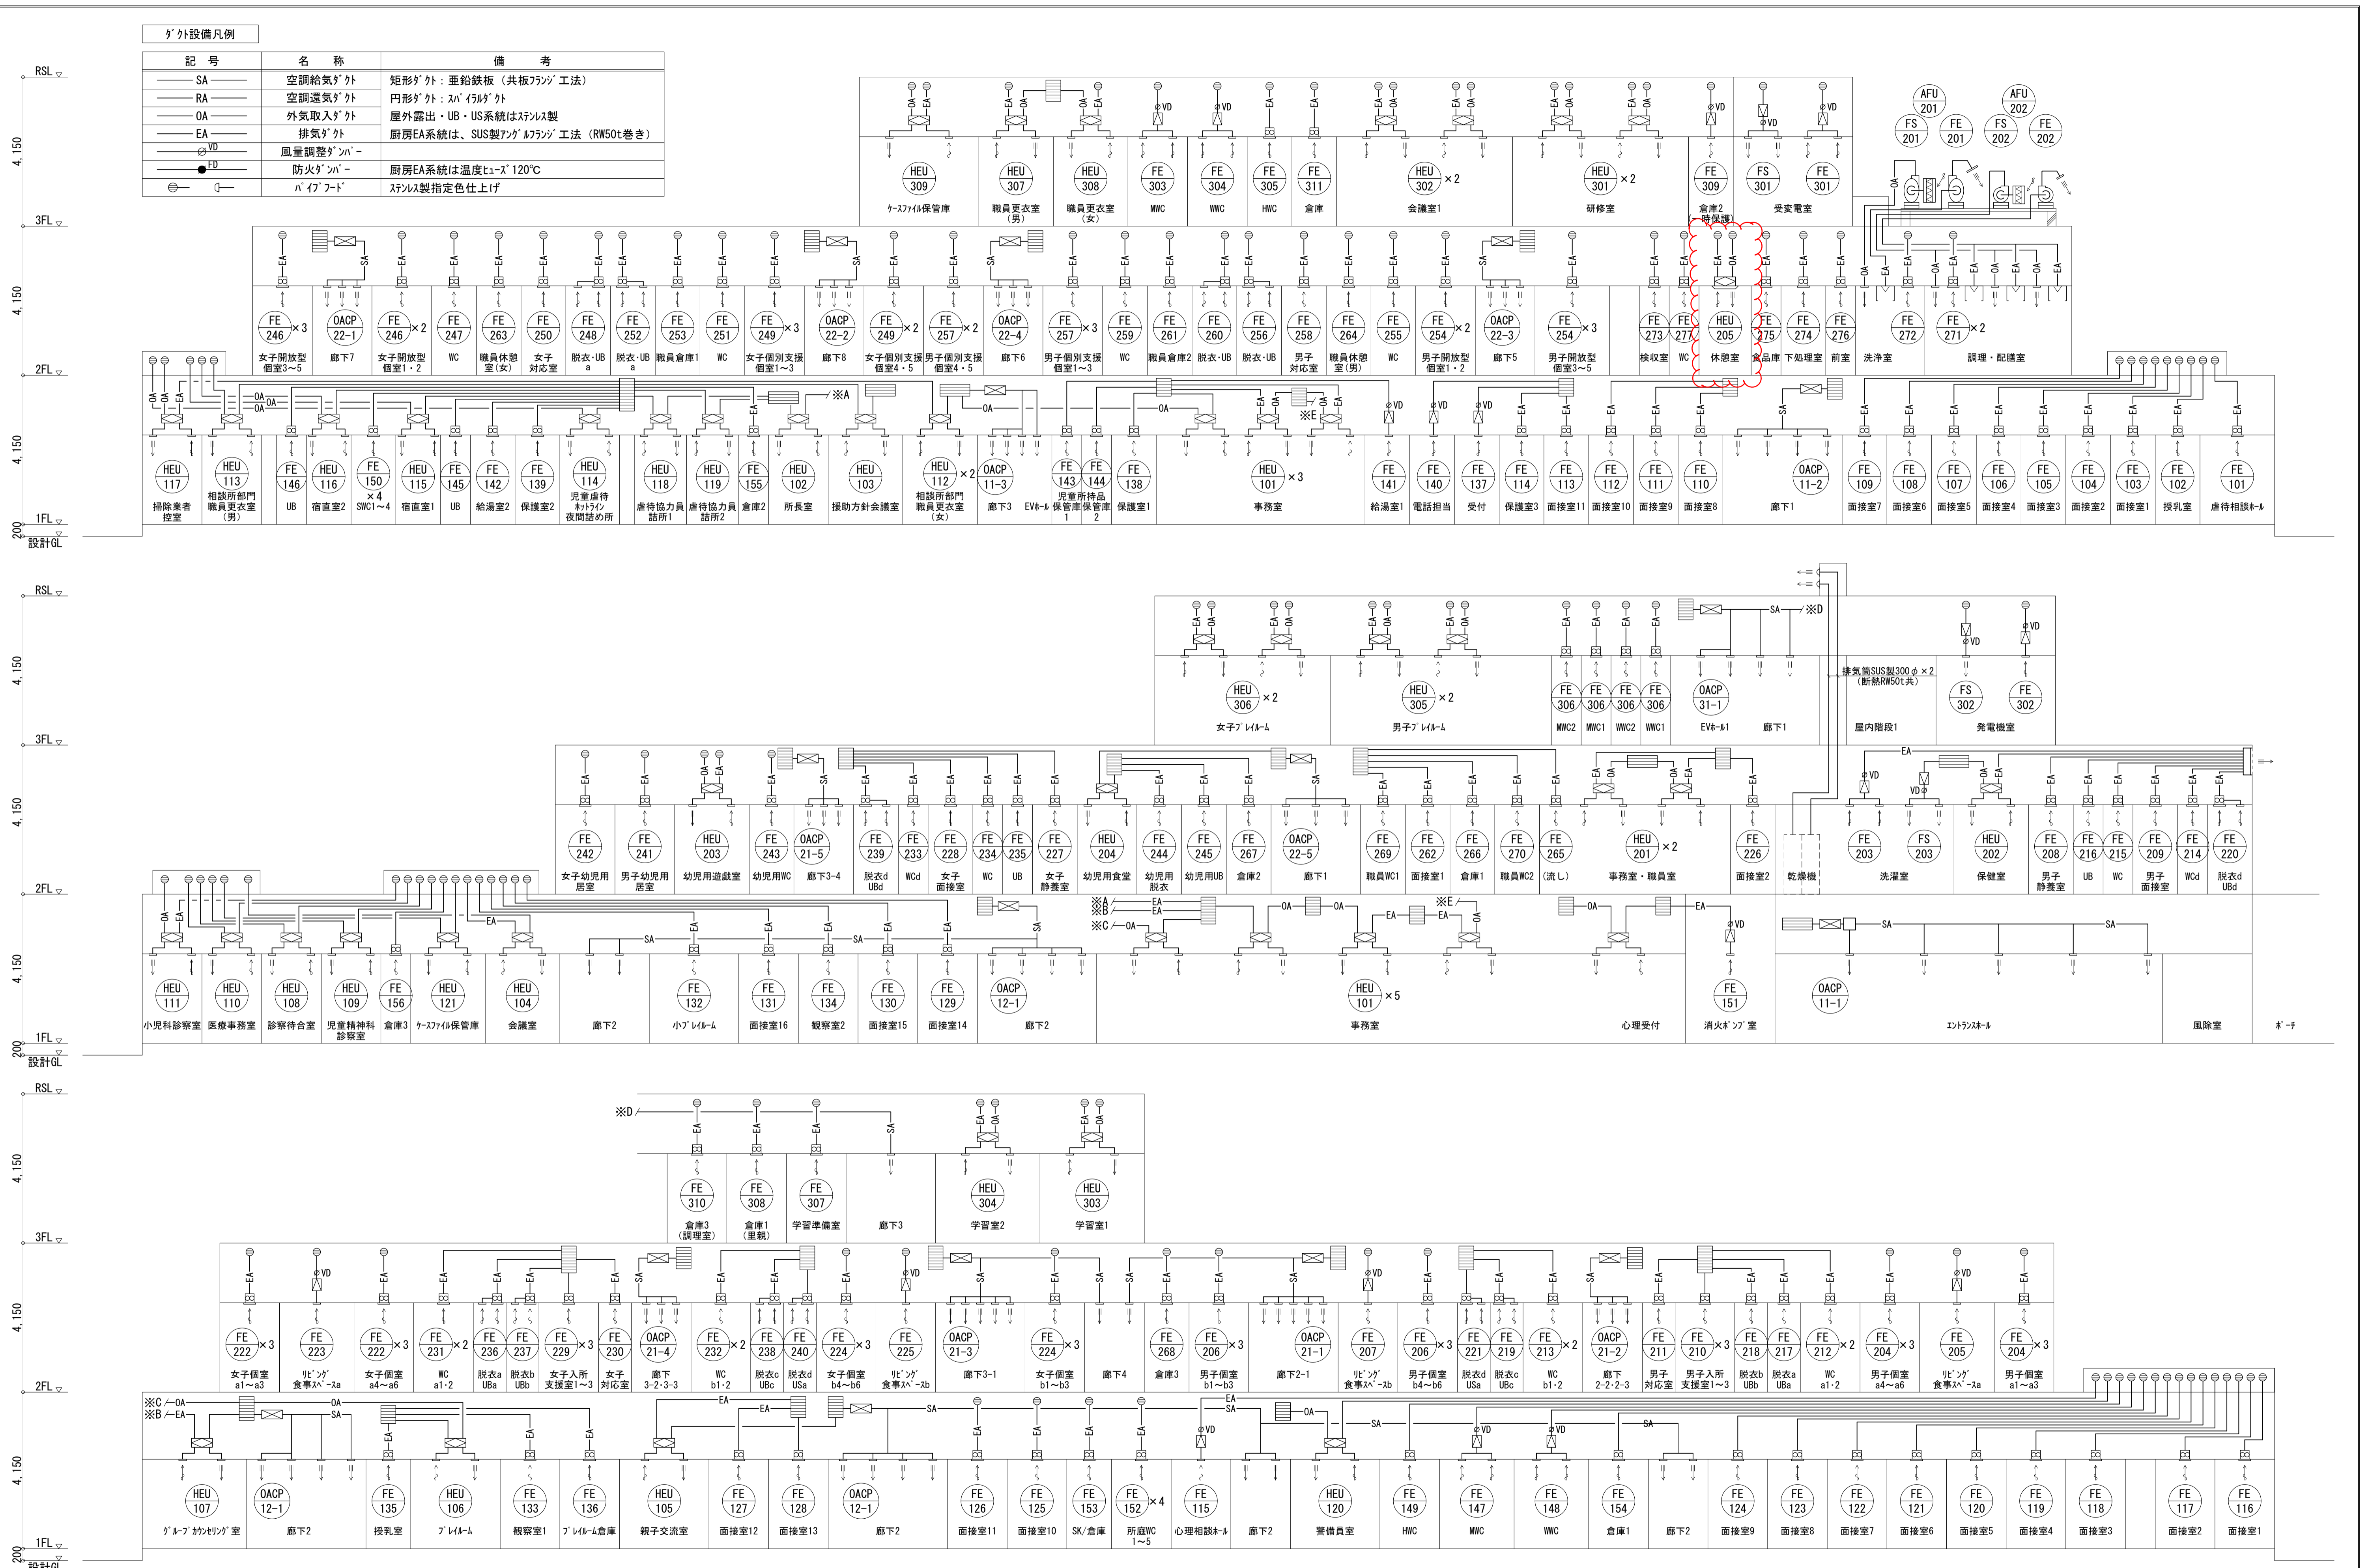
ﾀﾞｸﾄ設備凡例

| 記　号 | 名　称 | 備　考 |
|---|---|---|
| SA | 空調給気ﾀﾞｸﾄ | 矩形ﾀﾞｸﾄ：亜鉛鉄板（共板ﾌﾗﾝｼﾞ工法） |
| RA | 空調還気ﾀﾞｸﾄ | 円形ﾀﾞｸﾄ：ｽﾊﾟｲﾗﾙﾀﾞｸﾄ |
| OA | 外気取入ﾀﾞｸﾄ | 屋外露出・UB・US系統はｽﾃﾝﾚｽ製 |
| EA | 排気ﾀﾞｸﾄ | 厨房EA系統は、SUS製ｱﾝｸﾞﾙﾌﾗﾝｼﾞ工法（RW50t巻き） |
| VD | 風量調整ﾀﾞﾝﾊﾟｰ | |
| FD | 防火ﾀﾞﾝﾊﾟｰ | 厨房EA系統は温度ﾋｭｰｽﾞ120℃ |
| | ﾊﾟｲﾌﾟﾌｰﾄﾞ | ｽﾃﾝﾚｽ製指定色仕上げ |

RSL
3FL
2FL
1FL
設計GL
4,150
4,150
4,150
200

HEU 309 ｹｰｽﾌｧｲﾙ保管庫
HEU 307 職員更衣室（男）
HEU 308 職員更衣室（女）
FE 303 MWC
FE 304 WWC
FE 305 HWC
FE 311 倉庫
HEU 302 ×2 会議室1
HEU 301 ×2 研修室
FE 309 倉庫2（一時保護）
FS 301 FE 301 受変電室
AFU 201 AFU 202 FS 201 FE 201 FS 202 FE 202

FE 246 ×3 女子開放型個室3～5
OACP 22-1 廊下7
FE 246 ×2 女子開放型個室1・2
FE 247 WC
FE 263 職員休憩室（女）
FE 250 女子対応室
FE 248 脱衣・UB a
FE 252 脱衣・UB a
FE 253 職員倉庫1
FE 251 WC
FE 249 ×3 女子個別支援個室1～3
OACP 22-2 廊下8
FE 249 ×2 女子個別支援個室4・5
FE 257 ×2 男子個別支援個室4・5
OACP 22-4 廊下6
FE 257 ×3 男子個別支援個室1～3
FE 259 WC
FE 261 職員倉庫2
FE 260 脱衣・UB
FE 256 脱衣・UB
FE 258 男子対応室
FE 264 職員休憩室（男）
FE 255 WC
FE 254 ×2 男子開放型個室1・2
OACP 22-3 廊下5
FE 254 ×3 男子開放型個室3～5
FE 273 検収室
FE 277 WC
HEU 205 休憩室
FE 275 食品庫
FE 274 下処理室
FE 276 前室
FE 272 洗浄室
FE 271 ×2 調理・配膳室

※A ※E
HEU 117 掃除業者控室
HEU 113 相談所部門職員更衣室（男）
FE 146 UB
HEU 116 宿直室2
FE 150 ×4 SWC1～4
HEU 115 宿直室1
FE 145 UB
FE 142 給湯室2
FE 139 保護室2
HEU 114 児童虐待ﾎｯﾄﾗｲﾝ夜間詰め所
HEU 118 虐待協力員詰所1
HEU 119 虐待協力員詰所2
FE 155 倉庫2
HEU 102 所長室
HEU 103 援助方針会議室
HEU 112 ×2 相談所部門職員更衣室（女）
OACP 11-3 廊下3
EVﾎｰﾙ
FE 143 児童所持品保管庫1
FE 144 保管庫2
FE 138 保護室1
HEU 101 ×3 事務室
FE 141 給湯室1
FE 140 電話担当
FE 137 受付
FE 114 保護室3
FE 113 面接室11
FE 112 面接室10
FE 111 面接室9
FE 110 面接室8
OACP 11-2 廊下1
FE 109 面接室7
FE 108 面接室6
FE 107 面接室5
FE 106 面接室4
FE 105 面接室3
FE 104 面接室2
FE 103 面接室1
FE 102 授乳室
FE 101 虐待相談ﾎｰﾙ

※D
HEU 306 ×2 女子ﾌﾟﾚｲﾙｰﾑ
HEU 305 ×2 男子ﾌﾟﾚｲﾙｰﾑ
FE 306 MWC2
FE 306 MWC1
FE 306 WWC2
FE 306 WWC1
OACP 31-1 EVﾎｰﾙ1
廊下1
排気筒SUS製300φ×2（断熱RW50t共）
屋内階段1
FS 302 FE 302 発電機室

FE 242 女子幼児用居室
FE 241 男子幼児用居室
HEU 203 幼児用遊戯室
FE 243 幼児用WC
OACP 21-5 廊下3-4
FE 239 脱衣d UBd
FE 233 WCd
FE 228 女子面接室
FE 234 WC
FE 235 UB
FE 227 女子静養室
HEU 204 幼児用食堂
FE 244 幼児用脱衣
FE 245 幼児用UB
FE 267 倉庫2
OACP 22-5 廊下1
FE 269 職員WC1
FE 262 面接室1
FE 266 倉庫1
FE 270 職員WC2
FE 265 （流し）
HEU 201 ×2 事務室・職員室
FE 226 面接室2
乾燥機
FE 203 FS 203 洗濯室
HEU 202 保健室
FE 208 男子静養室
FE 216 UB
FE 215 WC
FE 209 男子面接室
FE 214 WCd
FE 220 脱衣d UBd

※A ※B ※C ※E
HEU 111 小児科診察室
HEU 110 医療事務室
HEU 108 診察待合室
HEU 109 児童精神科診察室
FE 156 倉庫3
HEU 121 ｹｰｽﾌｧｲﾙ保管庫
HEU 104 会議室
廊下2
FE 132 小ﾌﾟﾚｲﾙｰﾑ
FE 131 面接室16
FE 134 観察室2
FE 130 面接室15
FE 129 面接室14
OACP 12-1 廊下2
HEU 101 ×5 事務室
心理受付
FE 151 消火ﾎﾟﾝﾌﾟ室
OACP 11-1 ｴﾝﾄﾗﾝｽﾎｰﾙ
風除室
ﾎﾟｰﾁ

※D
FE 310 倉庫3（調理室）
FE 308 倉庫1（里親）
FE 307 学習準備室
廊下3
HEU 304 学習室2
HEU 303 学習室1

FE 222 ×3 女子個室 a1～a3
FE 223 ﾘﾋﾞﾝｸﾞ食事ｽﾍﾟｰｽa
FE 222 ×3 女子個室 a4～a6
FE 231 ×2 WC a1・2
FE 236 脱衣a UBa
FE 237 脱衣b UBb
FE 229 ×3 女子入所支援室1～3
FE 230 女子対応室
OACP 21-4 廊下3-2・3-3
FE 232 ×2 WC b1・2
FE 238 脱衣c UBc
FE 240 脱衣d USa
FE 224 ×3 女子個室 b4～b6
FE 225 ﾘﾋﾞﾝｸﾞ食事ｽﾍﾟｰｽb
OACP 21-3 廊下3-1
FE 224 ×3 女子個室 b1～b3
廊下4
FE 268 倉庫3
FE 206 ×3 男子個室 b1～b3
OACP 21-1 廊下2-1
FE 207 ﾘﾋﾞﾝｸﾞ食事ｽﾍﾟｰｽb
FE 206 ×3 男子個室 b4～b6
FE 221 脱衣d USa
FE 219 脱衣c UBc
FE 213 ×2 WC b1・2
OACP 21-2 廊下2-2・2-3
FE 211 男子対応室
FE 210 ×3 男子入所支援室1～3
FE 218 脱衣b UBb
FE 217 脱衣a UBa
FE 212 ×2 WC a1・2
FE 204 ×3 男子個室 a4～a6
FE 205 ﾘﾋﾞﾝｸﾞ食事ｽﾍﾟｰｽa
FE 204 ×3 男子個室 a1～a3

※C ※B
HEU 107 ｸﾞﾙｰﾌﾟｶｳﾝｾﾘﾝｸﾞ室
OACP 12-1 廊下2
FE 135 授乳室
HEU 106 ﾌﾟﾚｲﾙｰﾑ
FE 133 観察室1
FE 136 ﾌﾟﾚｲﾙｰﾑ倉庫
HEU 105 親子交流室
FE 127 面接室12
FE 128 面接室13
OACP 12-1 廊下2
FE 126 面接室11
FE 125 面接室10
FE 153 SK/倉庫
FE 152 ×4 所庭WC 1～5
FE 115 心理相談ﾎｰﾙ
廊下2
HEU 120 警備員室
FE 149 HWC
FE 147 MWC
FE 148 WWC
FE 154 倉庫1
廊下2
FE 124 面接室9
FE 123 面接室8
FE 122 面接室7
FE 121 面接室6
FE 120 面接室5
FE 119 面接室4
FE 118 面接室3
FE 117 面接室2
FE 116 面接室1